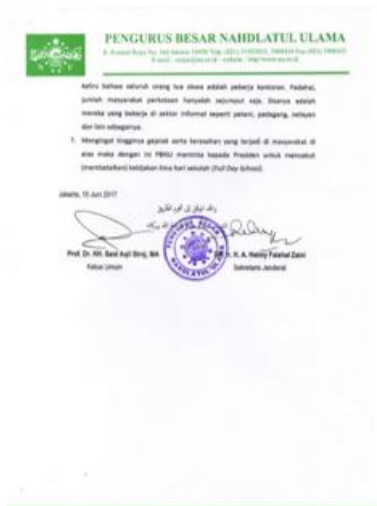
PENGURUS BESAR NAHDLATUL ULAMA
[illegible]

keliru bahwa seluruh orang tua siswa adalah pekerja kantoran. Padahal, jumlah masyarakat perkotaan hanyalah sejumput saja. Sisanya adalah mereka yang bekerja di sektor informal seperti petani, pedagang, nelayan dan lain sebagainya.

7. Mengingat tingginya gejolak serta keresahan yang terjadi di masyarakat di atas maka dengan ini PBNU meminta kepada Presiden untuk mencabut (membatalkan) kebijakan lima hari sekolah (Full Day School).

Jakarta, 15 Juni 2017

والله الموفق الى أقوم الطريق

Prof. Dr. KH. Said Aqil Siroj, MA
Ketua Umum

Dr. Ir. H. A. Helmy Faishal Zaini
Sekretaris Jenderal

PENGURUS BESAR NAHDLATUL ULAMA